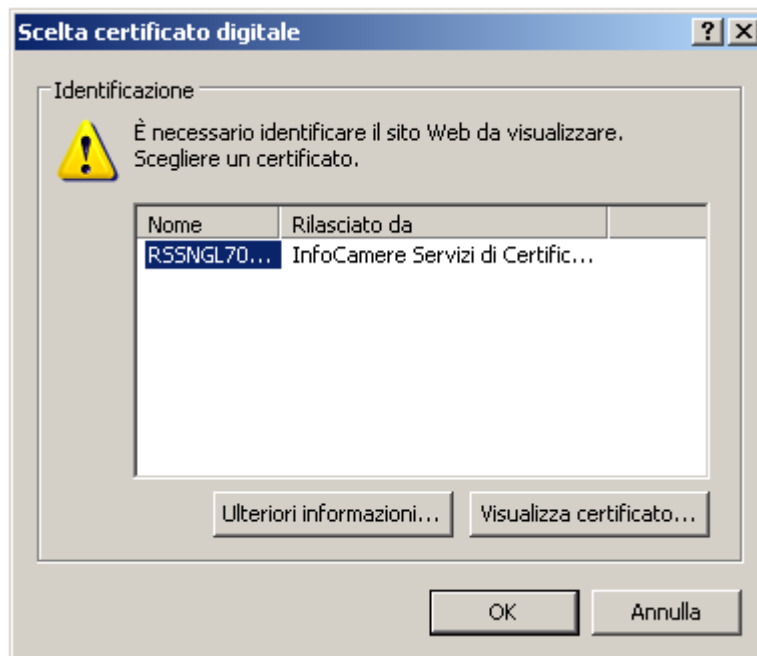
Scelta certificato digitale

? X

Identificazione

È necessario identificare il sito Web da visualizzare. Scegliere un certificato.

| Nome | Rilasciato da |
|---|---|
| RSSNGL70... | InfoCamere Servizi di Certific... |

Ulteriori informazioni...

Visualizza certificato...

OK

Annulla